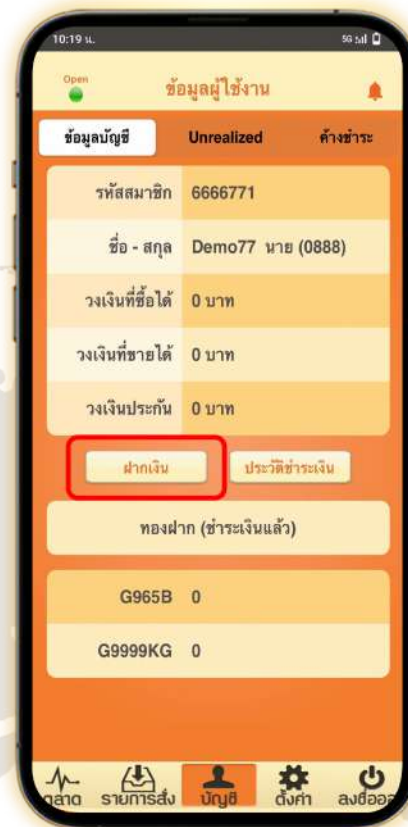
10:19 น.

5G

Open

ข้อมูลผู้ใช้งาน

ข้อมูลบัญชี

Unrealized

ค้างชำระ

| รหัสสมาชิก | 6666771 |
|---|---|
| ชื่อ - สกุล | Demo77 นาย (0888) |
| วงเงินที่ซื้อได้ | 0 บาท |
| วงเงินที่ขายได้ | 0 บาท |
| วงเงินประกัน | 0 บาท |

ฝากเงิน

ประวัติชำระเงิน

ทองฝาก (ชำระเงินแล้ว)

| G965B | 0 |
|---|---|
| G9999KG | 0 |

ตลาด

รายการสั่ง

บัญชี

ตั้งค่า

ลงชื่ออ